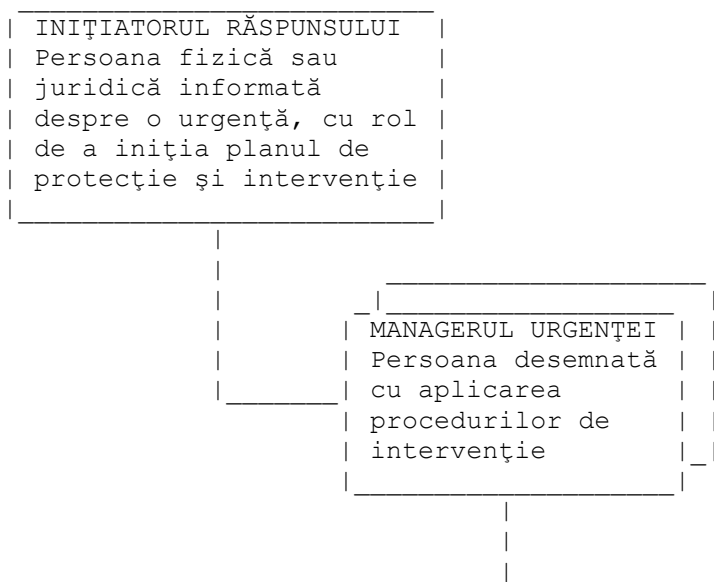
INIŢIATORUL RĂSPUNSULUI
Persoana fizică sau juridică informată despre o urgenţă, cu rol de a iniţia planul de protecţie şi intervenţie

MANAGERUL URGENŢEI
Persoana desemnată cu aplicarea procedurilor de intervenţie